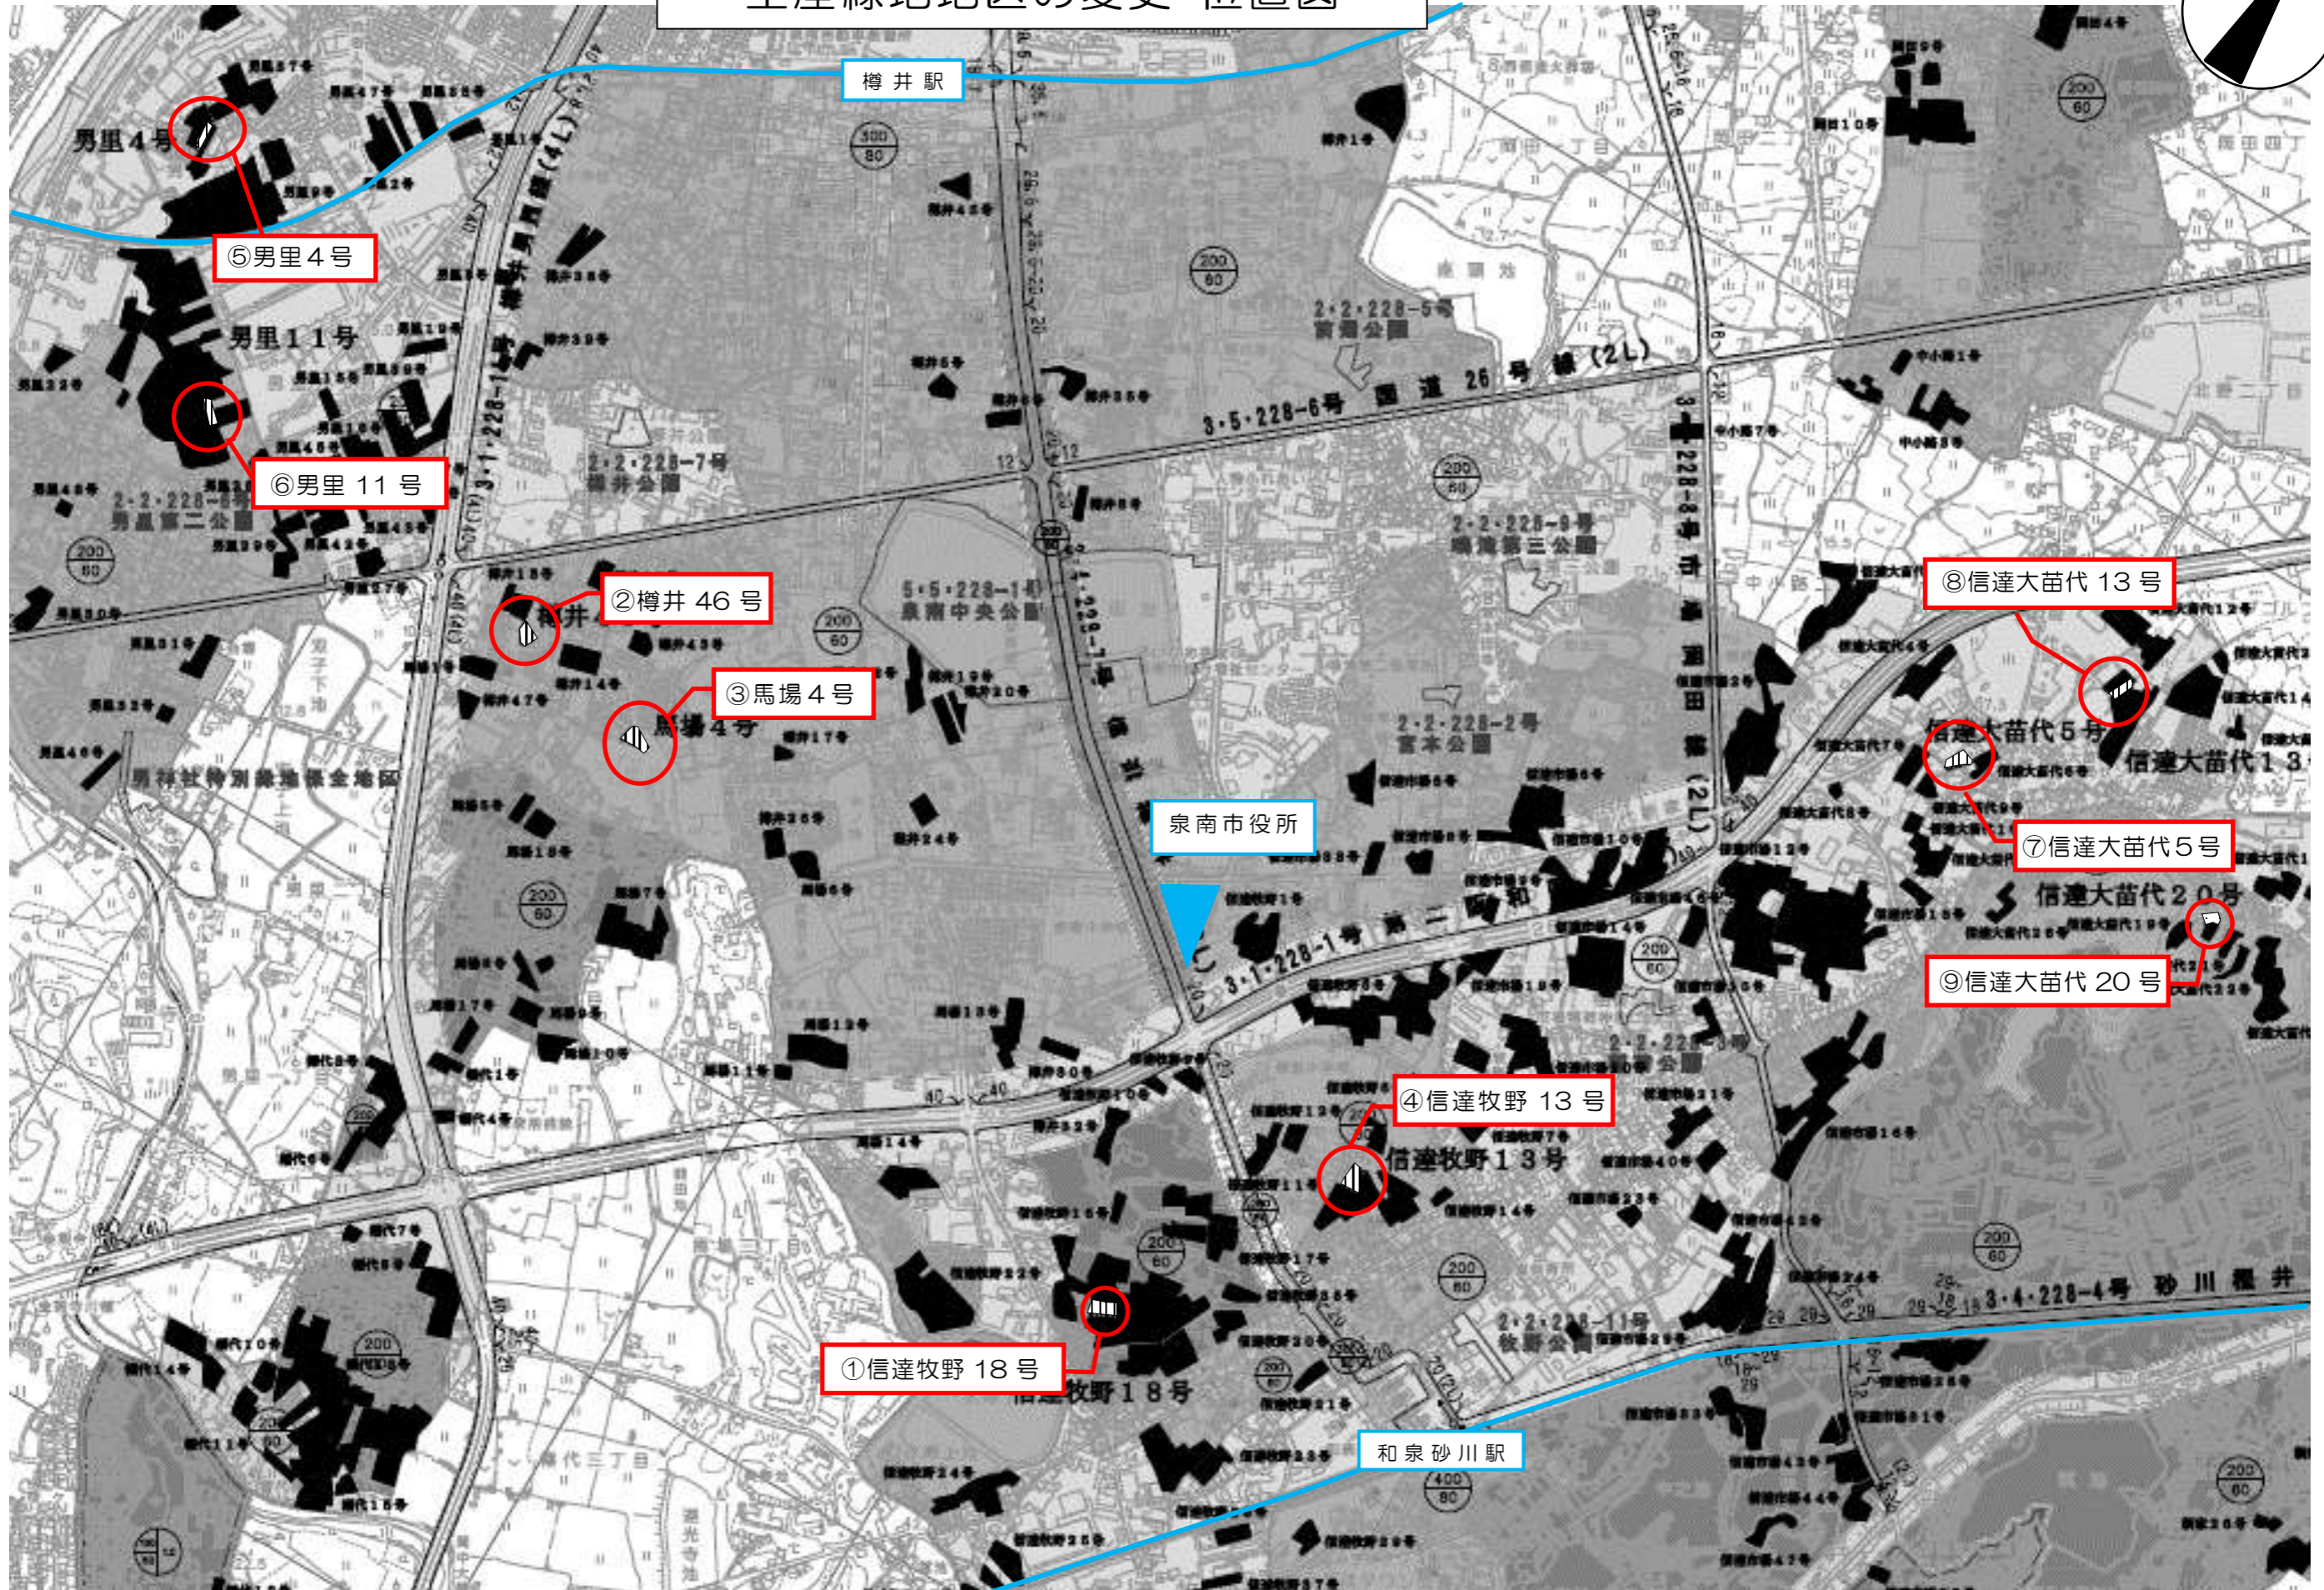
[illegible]

樽井駅

⑤男里４号

⑥男里 11 号

②樽井 46 号

③馬場４号

泉南市役所

⑧信達大苗代 13 号

⑦信達大苗代５号

⑨信達大苗代 20 号

④信達牧野 13 号

①信達牧野 18 号

和泉砂川駅

男里４号

男里１１号

馬場４号

信達大苗代５号

信達大苗代１３

信達大苗代２０号

信達牧野１３号

信達牧野１８号

2・2・228－5号 雷池公園

3・5・228－6号 国道 26 号線（2L）

2・2・228－7号 樽井公園

2・2・228－8号 男里第二公園

5・5・228－1号 泉南中央公園

2・2・228－9号 鳴滝第三公園

2・2・228－2号 宮本公園

3・1・228－1号 第二阪和

3・4・228－4号 砂川樽井

2・2・228－11号 牧野公園

男神社特別緑地保全地区

200
60

300
80

400
80